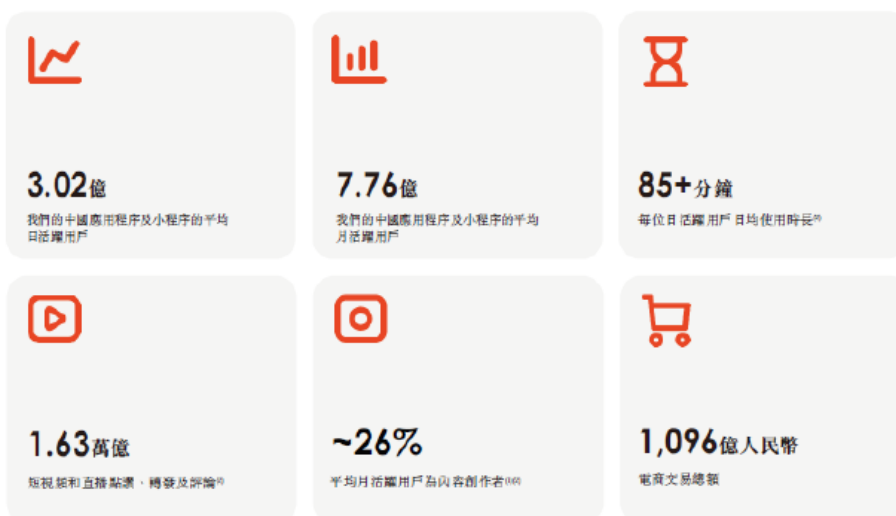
3.02億

我們的中國應用程序及小程序的平均日活躍用戶

7.76億

我們的中國應用程序及小程序的平均月活躍用戶

85+分鐘

每位日活躍用戶日均使用時長$^{(2)}$

1.63萬億

短視頻和直播點讚，轉發及評論$^{(2)}$

~26%

平均月活躍用戶為內容創作者$^{(1)(2)}$

1,096億人民幣

電商交易總額